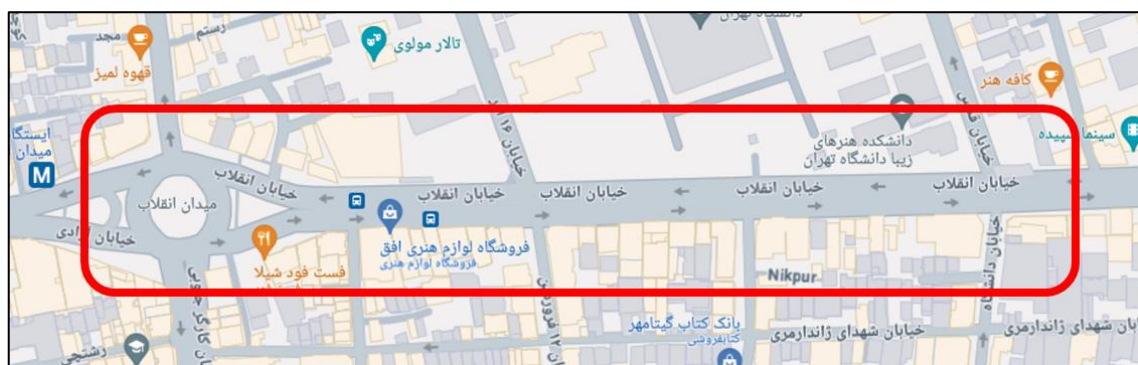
مجد
رستم
قهوه لمیز
تالار مولوی
دانشگاه تهران
کافه هنر
ایستگاه میدان
M
دانشکده هنرهای زیبا دانشگاه تهران
سینما سپیده
خیابان ۱۶ آذر
خیابان قدس
میدان انقلاب
خیابان انقلاب
خیابان انقلاب
خیابان انقلاب
خیابان انقلاب
خیابان انقلاب
خیابان انقلاب
خیابان آزادی
فروشگاه لوازم هنری افق
فروشگاه لوازم هنری
فست فود شیلا
Nikpur
خیابان دانشگاه
خیابان ۱۲ فروردین
خیابان کارگر جنوبی
بانک کتاب گیتامهر
کتابفروشی
خیابان شهدای ژاندارمری
خیابان شهدای ژاندارمری
رشتچی